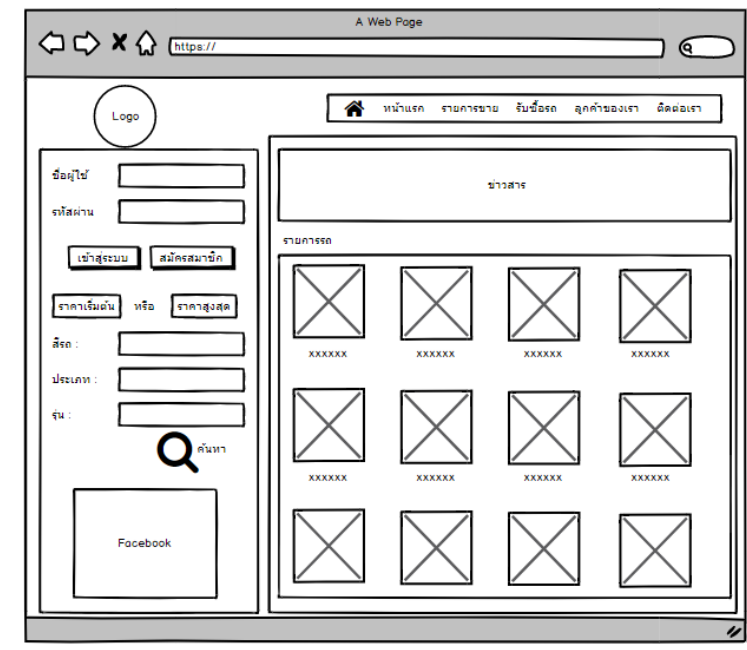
A Web Page

https://

Logo

หน้าแรก รายการขาย รับซื้อรถ ลูกค้าของเรา ติดต่อเรา

ชื่อผู้ใช้

รหัสผ่าน

เข้าสู่ระบบ สมัครสมาชิก

ราคาเริ่มต้น หรือ ราคาสูงสุด

สีรถ :

ประเภท :

รุ่น :

ค้นหา

Facebook

ข่าวสาร

รายการรถ

xxxxxx xxxxxx xxxxxx xxxxxx

xxxxxx xxxxxx xxxxxx xxxxxx